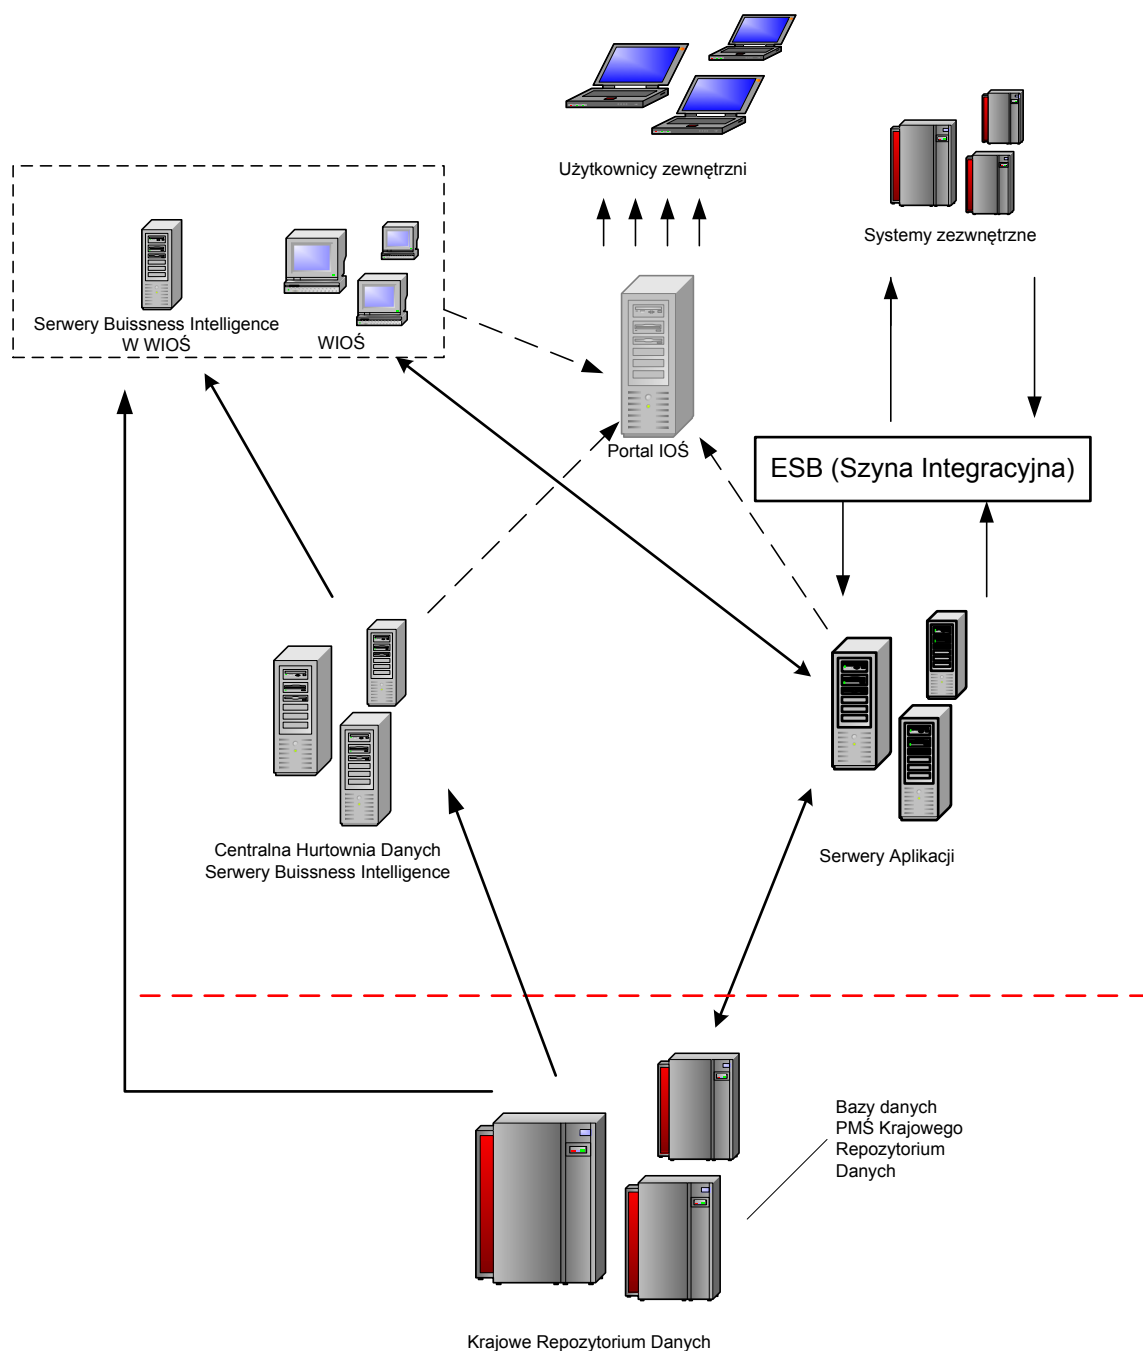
Użytkownicy zewnętrzni

Systemy zezwnętrzne

Serwery Buissness Intelligence W WIOŚ

WIOŚ

Portal IOŚ

ESB (Szyna Integracyjna)

Centralna Hurtownia Danych Serwery Buissness Intelligence

Serwery Aplikacji

Bazy danych PMŚ Krajowego Repozytorium Danych

Krajowe Repozytorium Danych